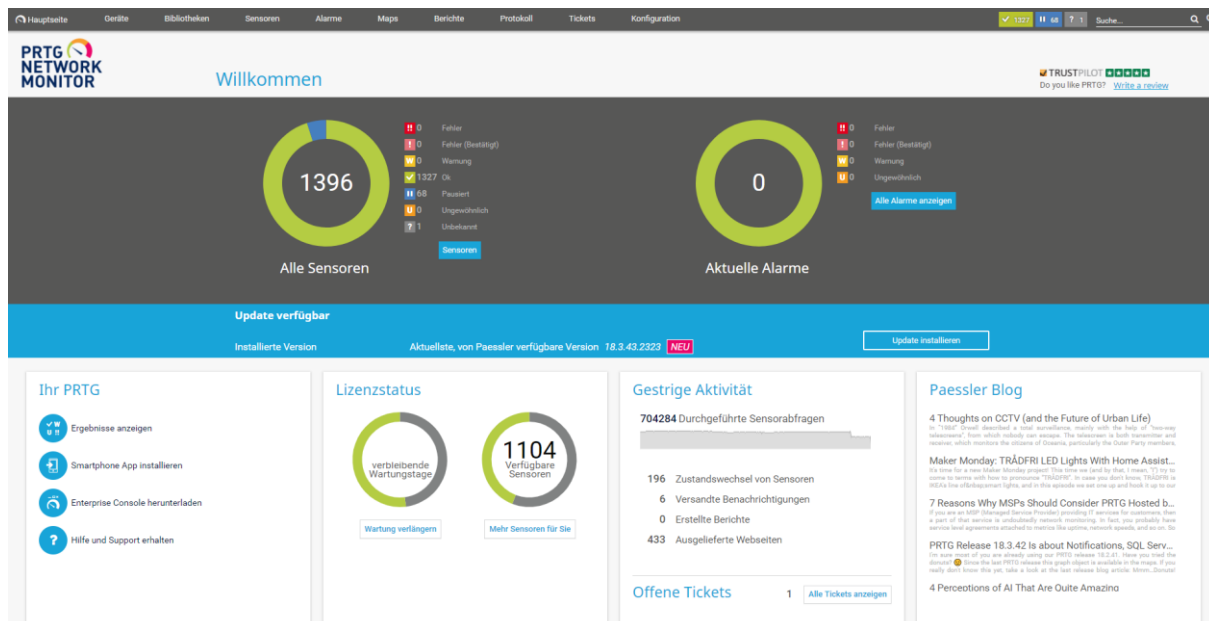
Hauptseite Geräte Bibliotheken Sensoren Alarme Maps Berichte Protokoll Tickets Konfiguration

1327 68 ? 1 Suche...

PRTG NETWORK MONITOR

Willkommen

TRUSTPILOT
Do you like PRTG? Write a review

1396

!! 0 Fehler
! 0 Fehler (Bestätigt)
W 0 Warnung
1327 Ok
68 Pausiert
U 0 Ungewöhnlich
? 1 Unbekannt

Sensoren

Alle Sensoren

0

!! 0 Fehler
! 0 Fehler (Bestätigt)
W 0 Warnung
U 0 Ungewöhnlich

Alle Alarme anzeigen

Aktuelle Alarme

Update verfügbar

Installierte Version

Aktuellste, von Paessler verfügbare Version 18.3.43.2323 NEU

Update installieren

Ihr PRTG

Ergebnisse anzeigen

Smartphone App installieren

Enterprise Console herunterladen

Hilfe und Support erhalten

Lizenzstatus

verbleibende Wartungstage

1104 Verfügbare Sensoren

Wartung verlängern

Mehr Sensoren für Sie

Gestrige Aktivität

704284 Durchgeführte Sensorabfragen

196 Zustandswechsel von Sensoren
6 Versandte Benachrichtigungen
0 Erstellte Berichte
433 Ausgelieferte Webseiten

Offene Tickets

1 Alle Tickets anzeigen

Paessler Blog

4 Thoughts on CCTV (and the Future of Urban Life)
In "1984" Orwell described a total surveillance, mainly with the help of "two-way telescreens", from which nobody can escape. The telescreen is both transmitter and receiver, which monitors the citizens of Oceania, particularly the Outer Party members,

Maker Monday: TRÅDFRI LED Lights With Home Assist...
It's time for a new Maker Monday project! This time we (and by that, I mean, "I") try to come to terms with how to pronounce "TRÅDFRI". In case you don't know, TRÅDFRI is IKEA's line of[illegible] smart lights, and in this episode we set one up and hook it up to our

7 Reasons Why MSPs Should Consider PRTG Hosted b...
If you are an MSP (Managed Service Provider) providing IT services for customers, then a part of that service is undoubtedly network monitoring. In fact, you probably have service level agreements attached to metrics like uptime, network speeds, and so on. So

PRTG Release 18.3.42 Is about Notifications, SQL Serv...
I'm sure most of you are already using our PRTG release 18.2.41. Have you tried the donuts? Since the last PRTG release this graph object is available in the maps. If you really don't know this yet, take a look at the last release blog article: Mmm...Donuts!

4 Perceptions of AI That Are Quite Amazing